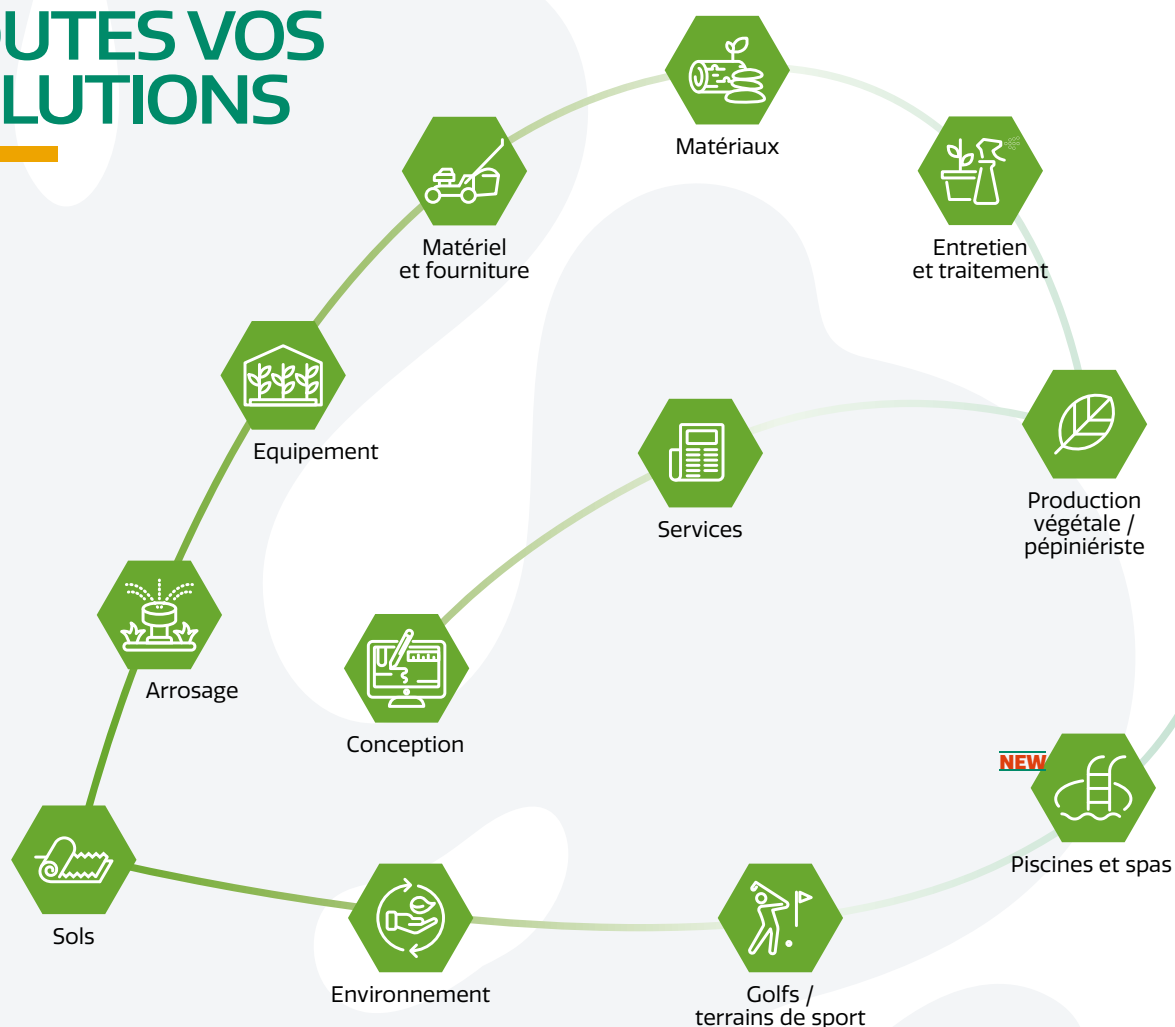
OUTES VOS
LUTIONS

Matériaux

Matériel et fourniture

Entretien et traitement

Equipement

Services

Production végétale / pépiniériste

Arrosage

Conception

NEW

Piscines et spas

Sols

Environnement

Golfs / terrains de sport